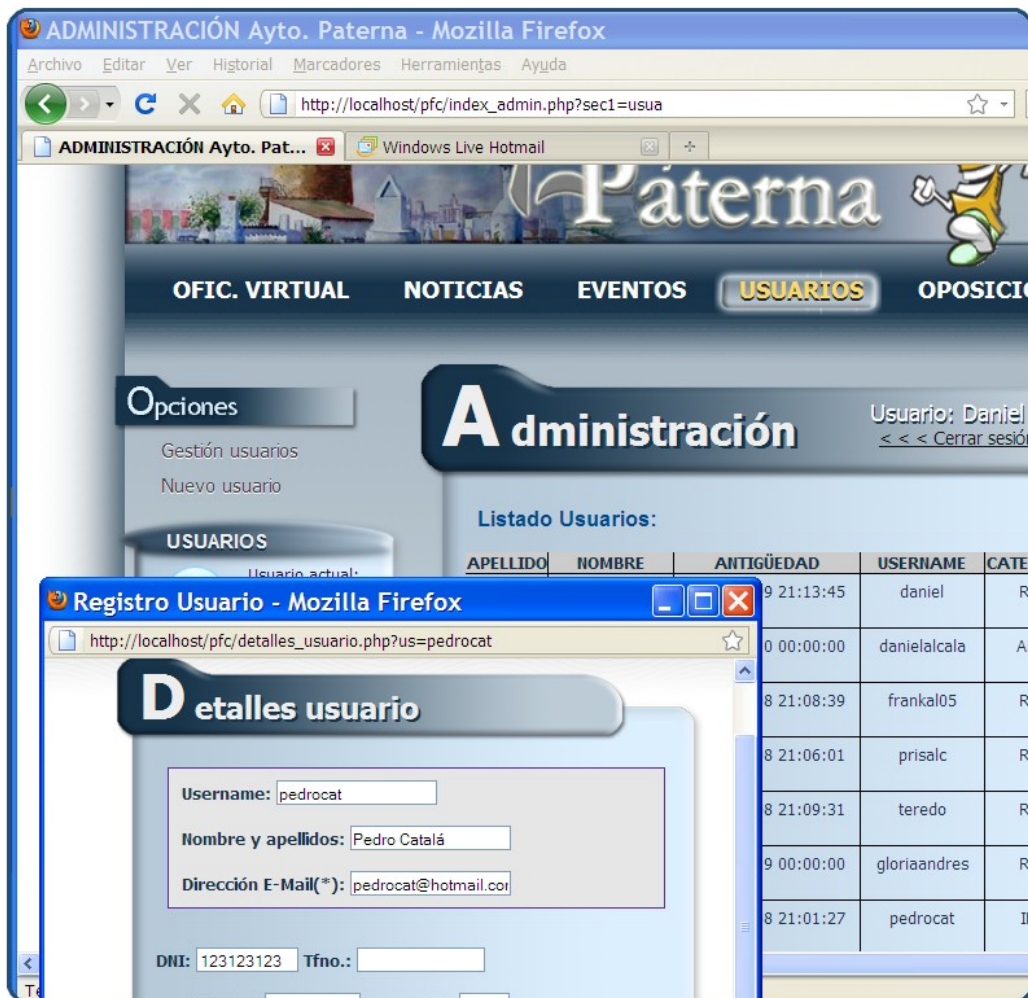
ADMINISTRACIÓN Ayto. Paterna - Mozilla Firefox

Archivo Editar Ver Historial Marcadores Herramientas Ayuda

http://localhost/pfc/index_admin.php?sec1=usua

ADMINISTRACIÓN Ayto. Pat...

Windows Live Hotmail

Paterna

OFIC. VIRTUAL NOTICIAS EVENTOS USUARIOS OPOSICIO

Opciones

Gestión usuarios

Nuevo usuario

USUARIOS

Usuario actual:

Administración

Usuario: Daniel

< < < Cerrar sesió

Listado Usuarios:

| APELLIDO | NOMBRE | ANTIGÜEDAD | USERNAME | CATE |
|---|---|---|---|---|
| | | 9 21:13:45 | daniel | R |
| | | 0 00:00:00 | danielalcala | A |
| | | 8 21:08:39 | frankal05 | R |
| | | 8 21:06:01 | prisalc | R |
| | | 8 21:09:31 | teredo | R |
| | | 9 00:00:00 | gloriaandres | R |
| | | 8 21:01:27 | pedrocat | I |

Registro Usuario - Mozilla Firefox

http://localhost/pfc/detalles_usuario.php?us=pedrocat

Detalles usuario

Username: pedrocat

Nombre y apellidos: Pedro Catalá

Dirección E-Mail(*): pedrocat@hotmail.cor

DNI: 123123123 Tfno.:

Te